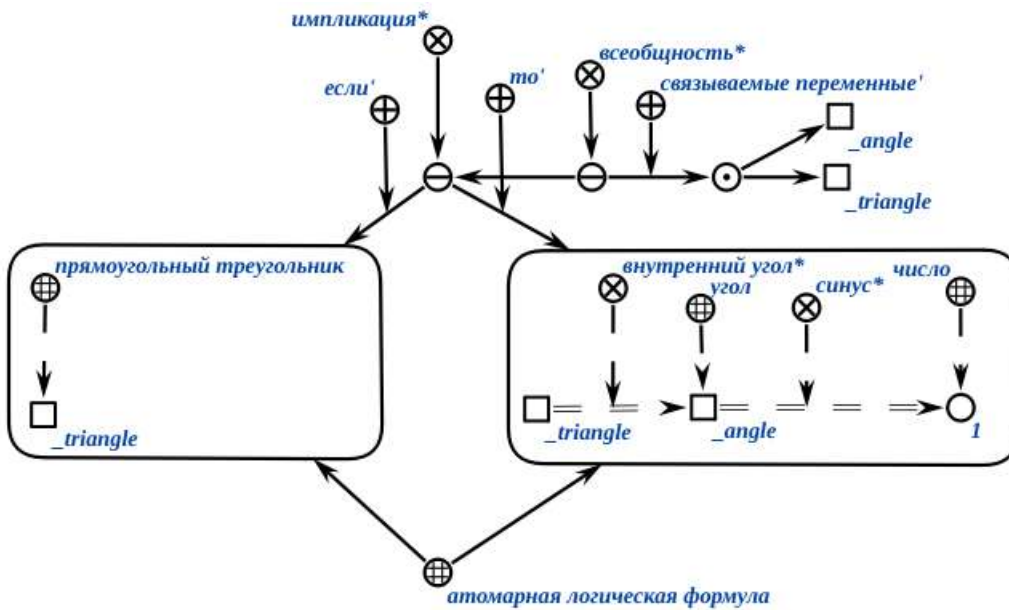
импликация*

всеобщность*

если'

то'

связываемые переменные'

_angle

_triangle

прямоугольный треугольник

_triangle

внутренний угол*

угол

синус*

число

_triangle

_angle

1

атомарная логическая формула